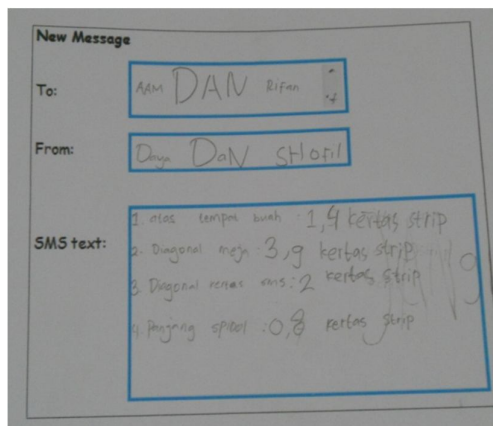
New Message

To: AAM DAN Rifan

From: Daya DaN SHofil

SMS text:
1. atas tempat buah : 1,4 kertas strip
2. Diagonal meja : 3,9 kertas strip
3. Diagonal kertas rms : 2 kertas strip
4. Panjang spirol : 0,8 kertas strip